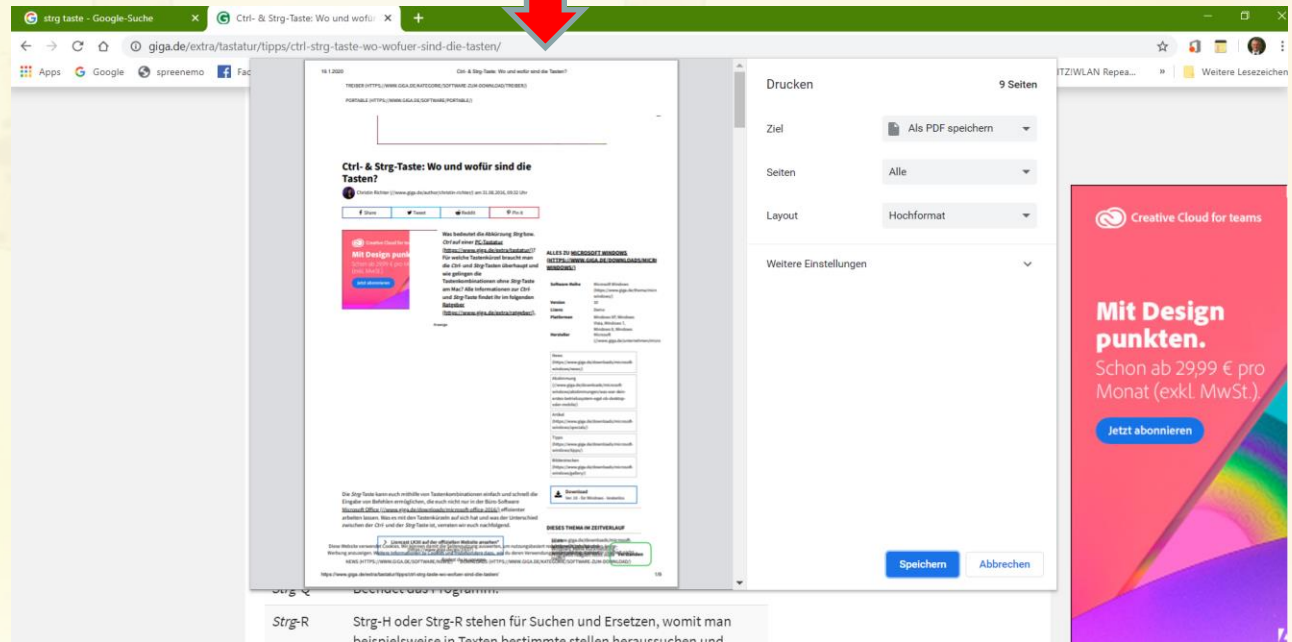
strg taste - Google-Suche
Ctrl- & Strg-Taste: Wo und wofür
giga.de/extra/tastatur/tipps/ctrl-strg-taste-wo-wofuer-sind-die-tasten/
Apps Google spreenemo Fac
ITZ!WLAN Repea... » Weitere Lesezeichen

16.1.2020 Ctrl- & Strg-Taste: Wo und wofür sind die Tasten?
TRESOR (HTTPS://WWW.GIGA.DE/KATEGORIE/SOFTWARE-ZUM-DOWNLOAD/TRESOR/)
PORTABLE (HTTPS://WWW.GIGA.DE/SOFTWARE/PORTABLE/)

Ctrl- & Strg-Taste: Wo und wofür sind die Tasten?
Christin Richter (//www.giga.de/author/christin-richter/) am 21.06.2016, 09:32 Uhr
Share Tweet Reddit Pin it

Was bedeutet die Abkürzung Strg bzw. Ctrl auf einer PC-Tastatur (https://www.giga.de/extra/tastatur/)? Für welche Tastenkürzel braucht man die Ctrl- und Strg-Tasten überhaupt und wie gelingen die Tastenkombinationen ohne Strg-Taste am Mac? Alle Informationen zur Ctrl- und Strg-Taste findet ihr im folgenden Ratgeber (https://www.giga.de/extra/ratgeber/).

ALLES ZU MICROSOFT WINDOWS (HTTPS://WWW.GIGA.DE/DOWNLOADS/MICROSOFT-WINDOWS/)

Die Strg-Taste kann auch mithilfe von Tastenkombinationen einfach und schnell die Eingabe von Befehlen ermöglichen, die euch nicht nur in der Büro-Software Microsoft Office (//www.giga.de/downloads/microsoft-office-2016/) effizienter arbeiten lassen. Was es mit den Tastenkürzeln auf sich hat und was der Unterschied zwischen der Ctrl- und der Strg-Taste ist, verraten wir euch nachfolgend.

DIESES THEMA IM ZEITVERLAUF

https://www.giga.de/extra/tastatur/tipps/ctrl-strg-taste-wo-wofuer-sind-die-tasten/ 1/9

Drucken 9 Seiten
Ziel Als PDF speichern
Seiten Alle
Layout Hochformat
Weitere Einstellungen
Speichern Abbrechen

Creative Cloud for teams
Mit Design punkten.
Schon ab 29,99 € pro Monat (exkl. MwSt.).
Jetzt abonnieren

Strg-Q Beendet das Programm.
Strg-R Strg-H oder Strg-R stehen für Suchen und Ersetzen, womit man beispielsweise in Texten bestimmte stellen heraussuchen und